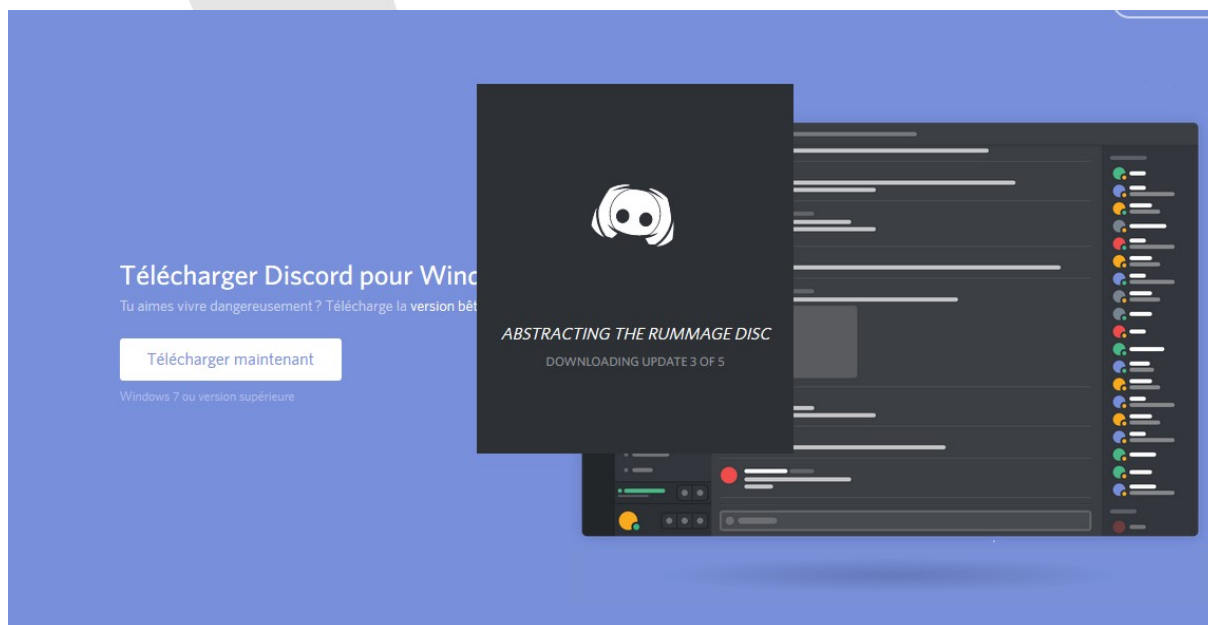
Télécharger Discord pour Winc

Tu aimes vivre dangereusement ? Télécharge la version bêt

Télécharger maintenant

Windows 7 ou version supérieure

ABSTRACTING THE RUMMAGE DISC

DOWNLOADING UPDATE 3 OF 5